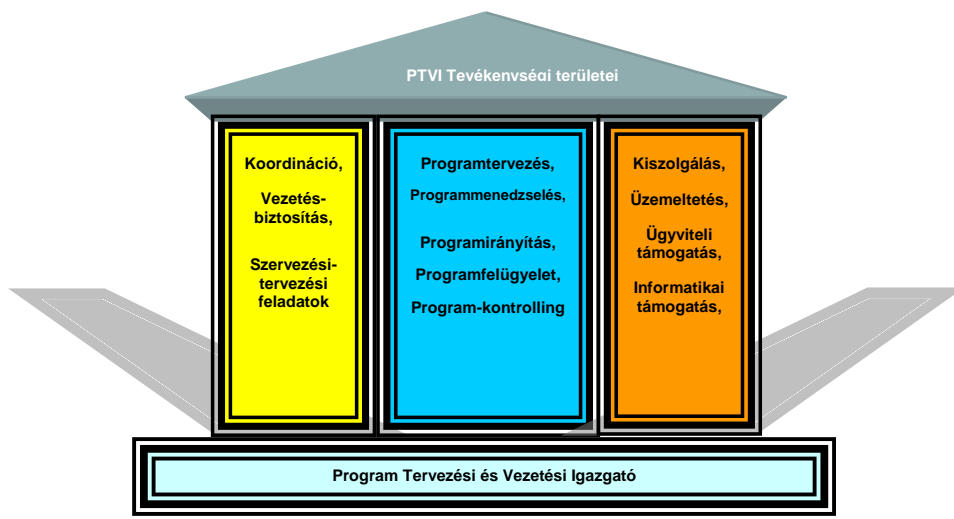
PTVI Tevékenységi területei

Koordináció,

Vezetésbiztosítás,

Szervezésitervezési feladatok

Programtervezés,

Programmenedzselés,

Programirányítás,

Programfelügyelet,

Program-kontrolling

Kiszolgálás,

Üzemeltetés,

Ügyviteli támogatás,

Informatikai támogatás,

Program Tervezési és Vezetési Igazgató